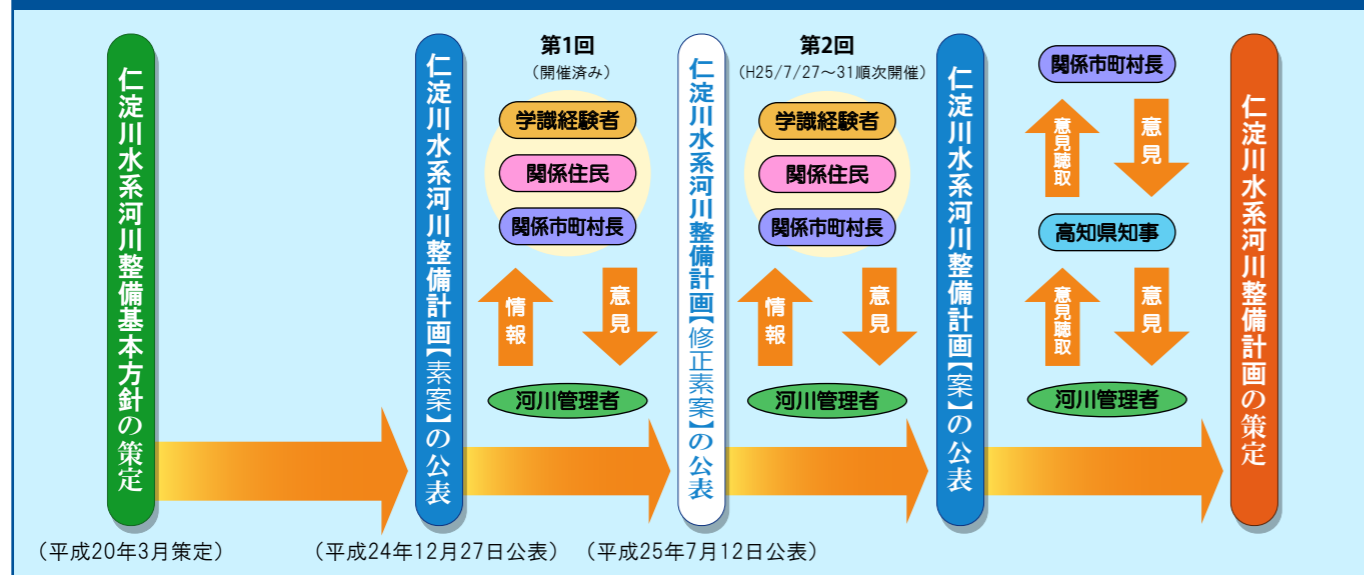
仁淀川水系河川整備基本方針の策定

（平成20年3月策定）

仁淀川水系河川整備計画【素案】の公表

（平成24年12月27日公表）

第1回

（開催済み）

学識経験者

関係住民

関係市町村長

情報

意見

河川管理者

仁淀川水系河川整備計画【修正素案】の公表

（平成25年7月12日公表）

第2回

（H25/7/27～31順次開催）

学識経験者

関係住民

関係市町村長

情報

意見

河川管理者

仁淀川水系河川整備計画【案】の公表

関係市町村長

意見聴取

意見

高知県知事

意見聴取

意見

河川管理者

仁淀川水系河川整備計画の策定